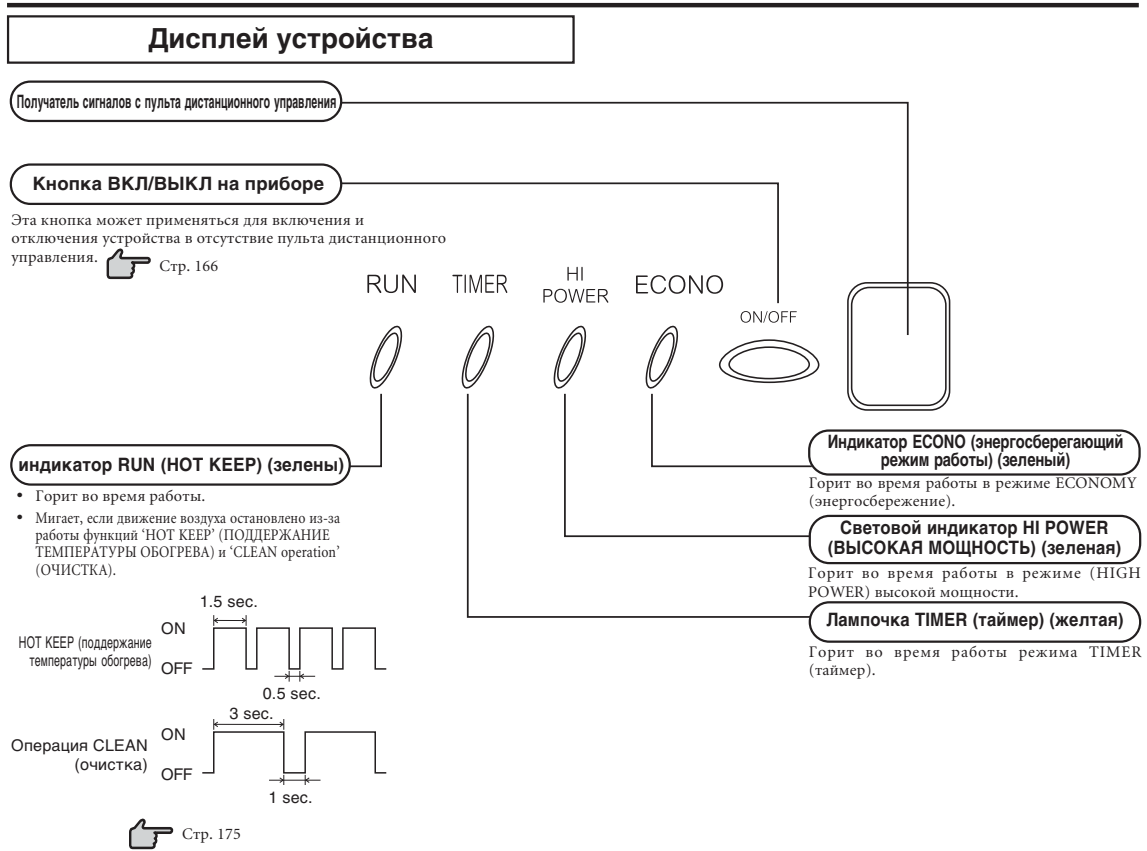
Дисплей устройства

Получатель сигналов с пульта дистанционного управления

Кнопка ВКЛ/ВЫКЛ на приборе

Эта кнопка может применяться для включения и отключения устройства в отсутствие пульта дистанционного управления. Стр. 166

RUN TIMER HI POWER ECONO ON/OFF

индикатор RUN (HOT KEEP) (зелены)

• Горит во время работы.
• Мигает, если движение воздуха остановлено из-за работы функций 'HOT KEEP' (ПОДДЕРЖАНИЕ ТЕМПЕРАТУРЫ ОБОГРЕВА) и 'CLEAN operation' (ОЧИСТКА).

HOT KEEP (поддержание температуры обогрева)
1.5 sec.
ON
OFF
0.5 sec.

Операция CLEAN (очистка)
3 sec.
ON
OFF
1 sec.

Стр. 175

Индикатор ECONO (энергосберегающий режим работы) (зеленый)

Горит во время работы в режиме ECONOMY (энергосбережение).

Световой индикатор HI POWER (ВЫСОКАЯ МОЩНОСТЬ) (зеленая)

Горит во время работы в режиме (HIGH POWER) высокой мощности.

Лампочка TIMER (таймер) (желтая)

Горит во время работы режима TIMER (таймер).